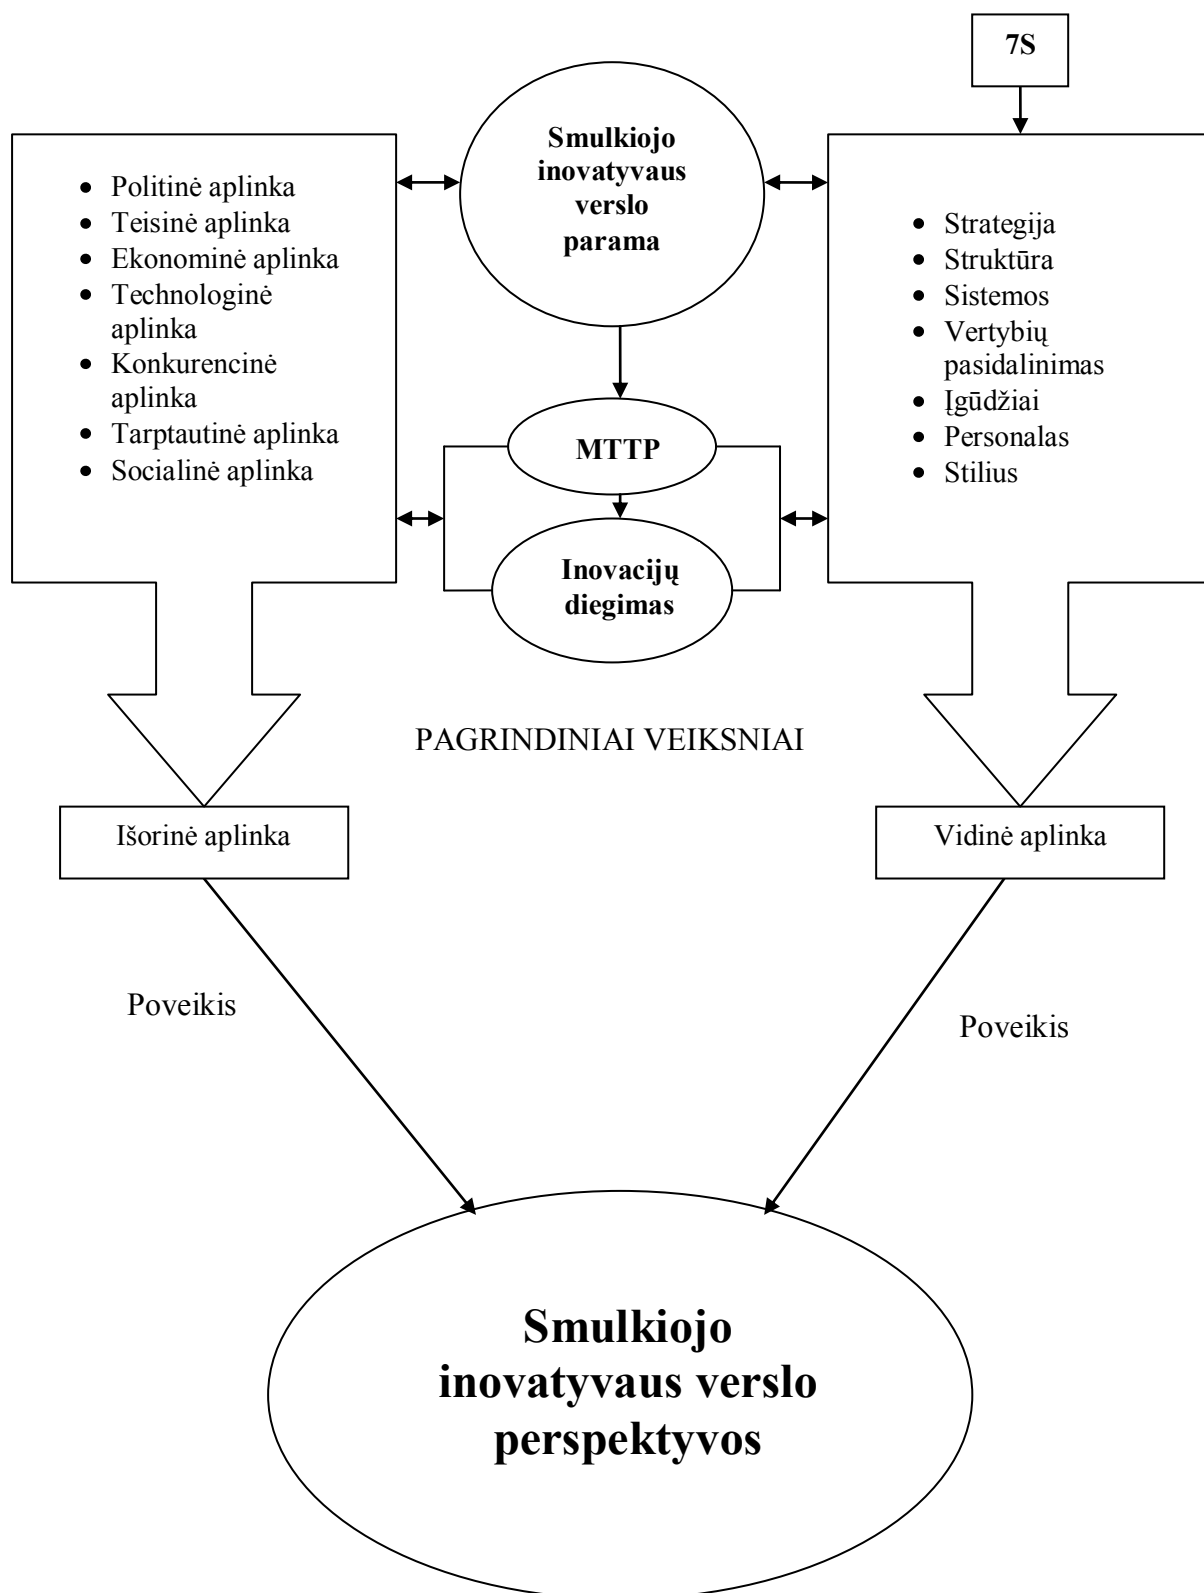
7S

Smulkiojo inovatyvaus verslo parama

- Politinė aplinka
- Teisinė aplinka
- Ekonominė aplinka
- Technologinė aplinka
- Konkurencinė aplinka
- Tarptautinė aplinka
- Socialinė aplinka

- Strategija
- Struktūra
- Sistemos
- Vertybių pasidalinimas
- Įgūdžiai
- Personalas
- Stilius

MTTP

Inovacijų diegimas

PAGRINDINIAI VEIKSNIAI

Išorinė aplinka

Vidinė aplinka

Poveikis

Poveikis

Smulkiojo inovatyvaus verslo perspektyvos